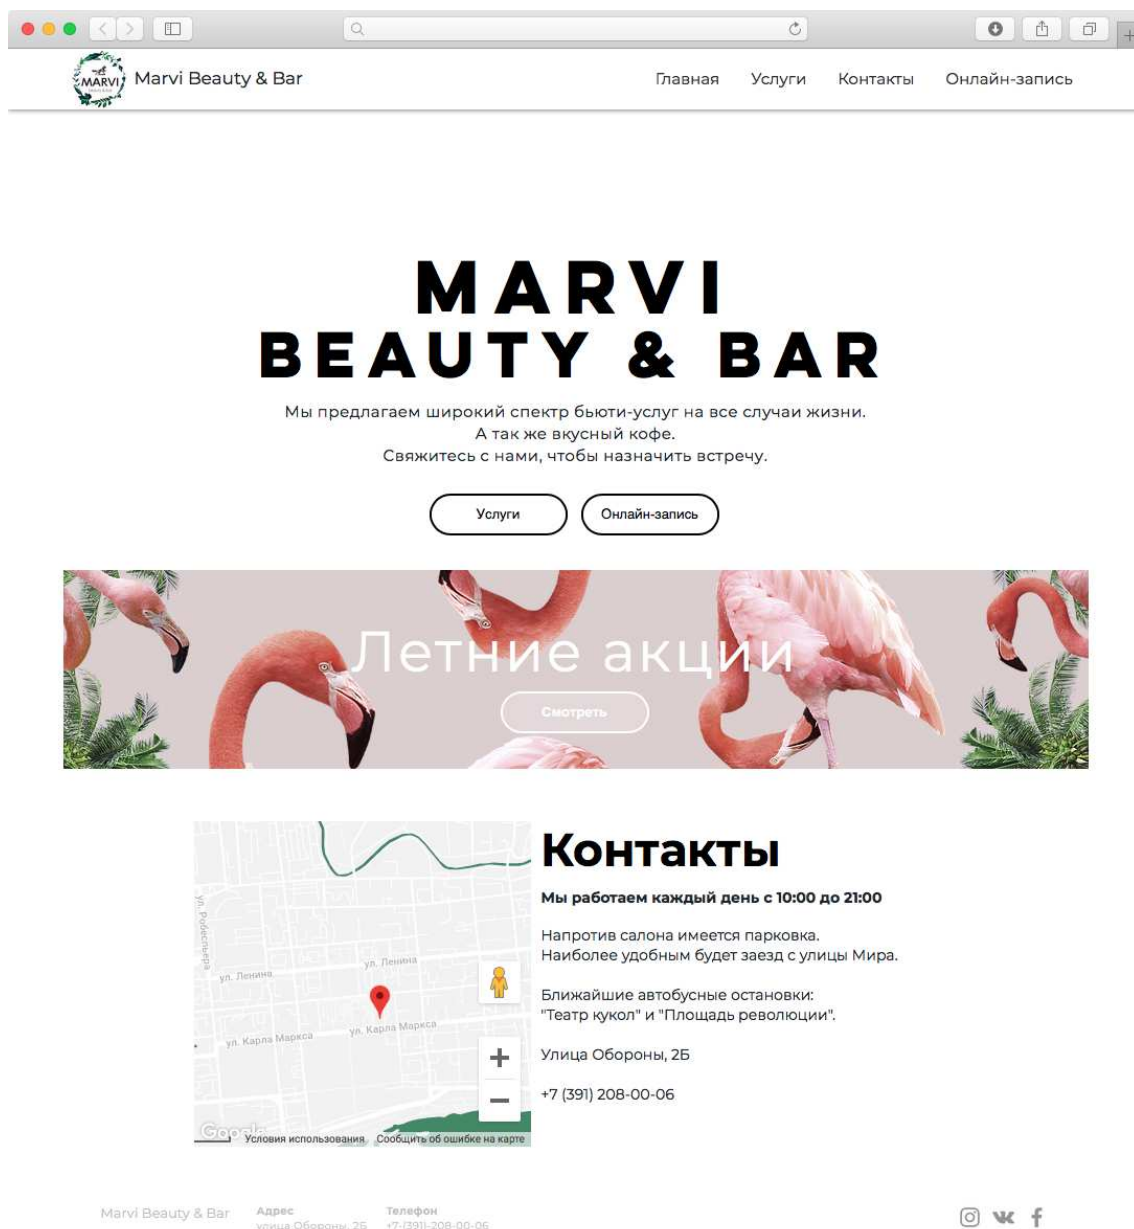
MARVI Marvi Beauty & Bar

Главная Услуги Контакты Онлайн-запись

MARVI
BEAUTY & BAR

Мы предлагаем широкий спектр бьюти-услуг на все случаи жизни.
А так же вкусный кофе.
Свяжитесь с нами, чтобы назначить встречу.

Услуги Онлайн-запись

Летние акции

Смотреть

ул. Робеспьера
ул. Ленина
ул. Ленина
ул. Карла Маркса
ул. Карла Маркса
Google
Условия использования Сообщить об ошибке на карте

Контакты

Мы работаем каждый день с 10:00 до 21:00

Напротив салона имеется парковка.
Наиболее удобным будет заезд с улицы Мира.

Ближайшие автобусные остановки:
"Театр кукол" и "Площадь революции".

Улица Обороны, 2Б

+7 (391) 208-00-06

Marvi Beauty & Bar
Адрес
улица Обороны, 2Б
Телефон
+7 (391) 208-00-06